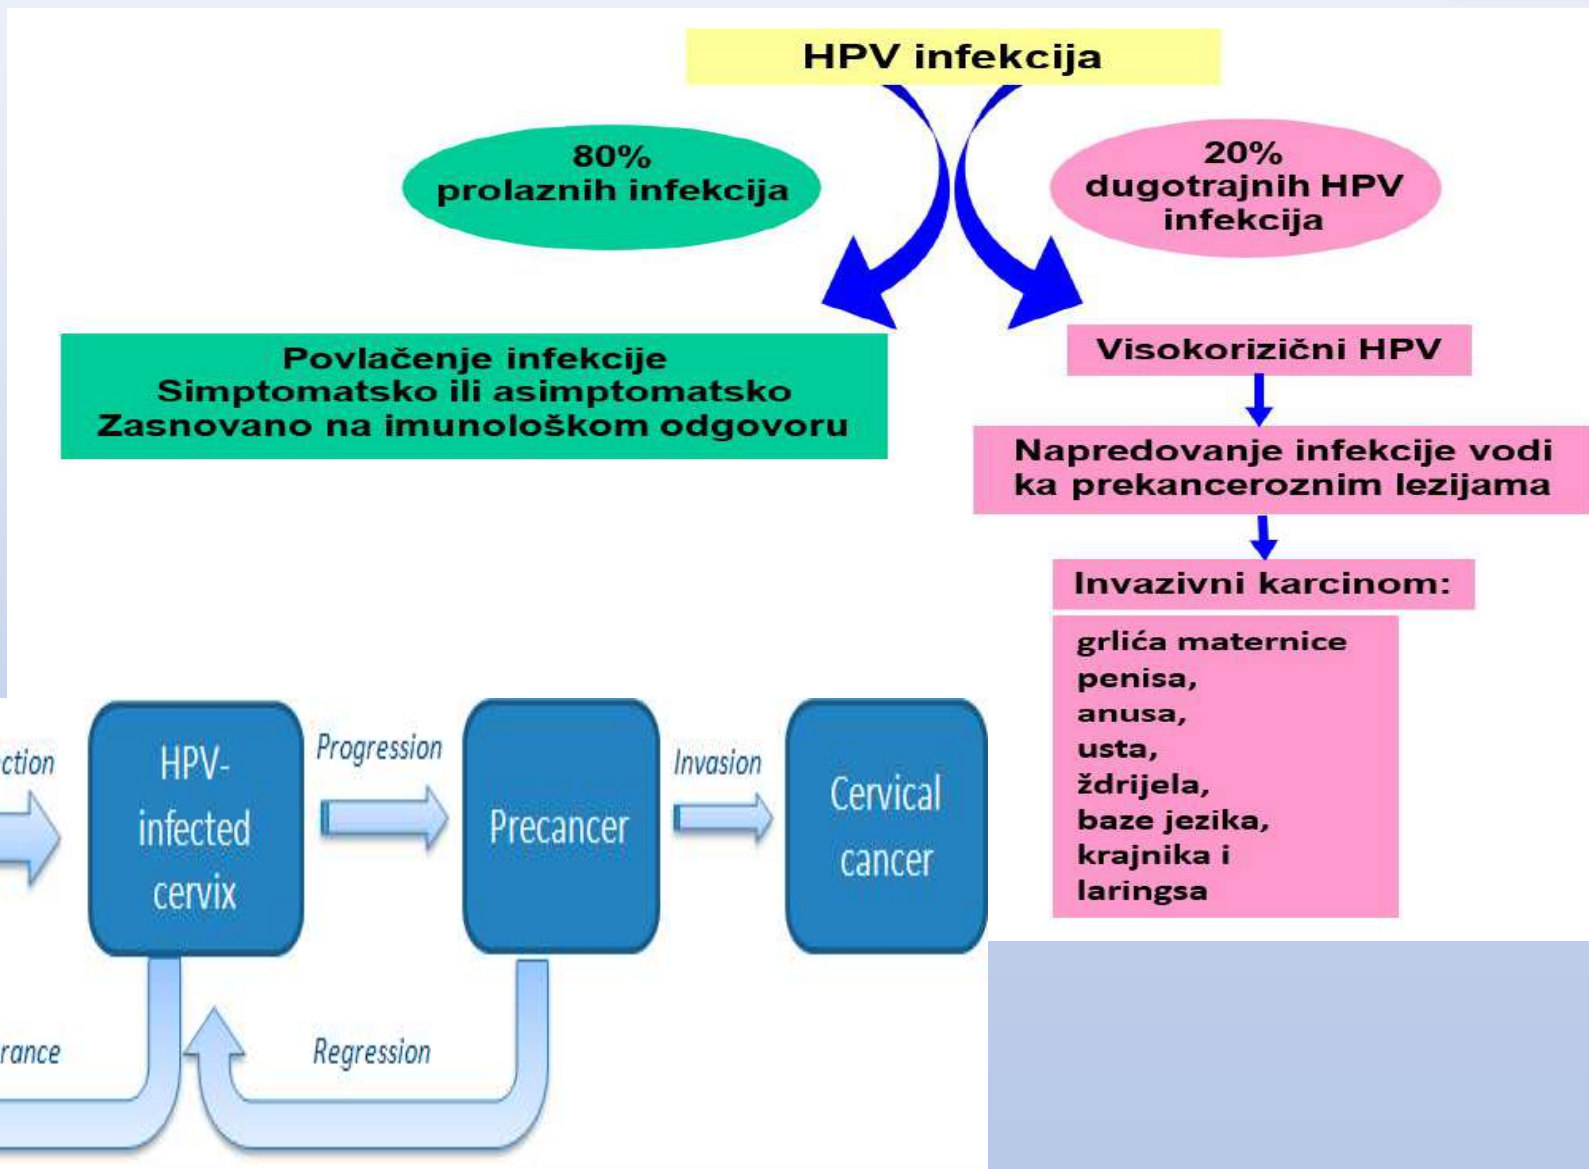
HPV infekcija

80%
prolaznih infekcija

20%
dugotrajnih HPV infekcija

Povlačenje infekcije
Simptomatsko ili asimptomatsko
Zasnovano na imunološkom odgovoru

Visokorizični HPV

Napredovanje infekcije vodi ka prekanceroznim lezijama

Invazivni karcinom:

grlića maternice
penisa,
anusa,
usta,
ždrijela,
baze jezika,
krajnika i
laringsa

ction

HPV-infected cervix

Progression

Precancer

Invasion

Cervical cancer

rance

Regression